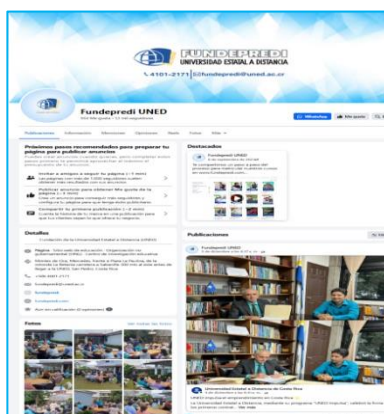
FUNDEPREDI
UNIVERSIDAD ESTATAL A DISTANCIA
4101-2171 fundepredi@uned.ac.cr

Fundepredi UNED

Publicaciones Información Menciones Opiniones Reels Fotos Más

WhatsApp Me gusta

Próximos pasos recomendados para preparar tu página para publicar anuncios

Invitar a amigos a seguir tu página

Publicar anuncios para obtener Me gusta de la página

Compartir tu primera publicación

Destacados

Fundepredi UNED

Detalles

Fundación de la Universidad Estatal a Distancia (UNED)

4101-2171

fundepredi@uned.ac.cr

fundepredi

Fotos

Ver todas las fotos

Publicaciones

Fundepredi UNED

Universidad Estatal a Distancia de Costa Rica

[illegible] Ver más